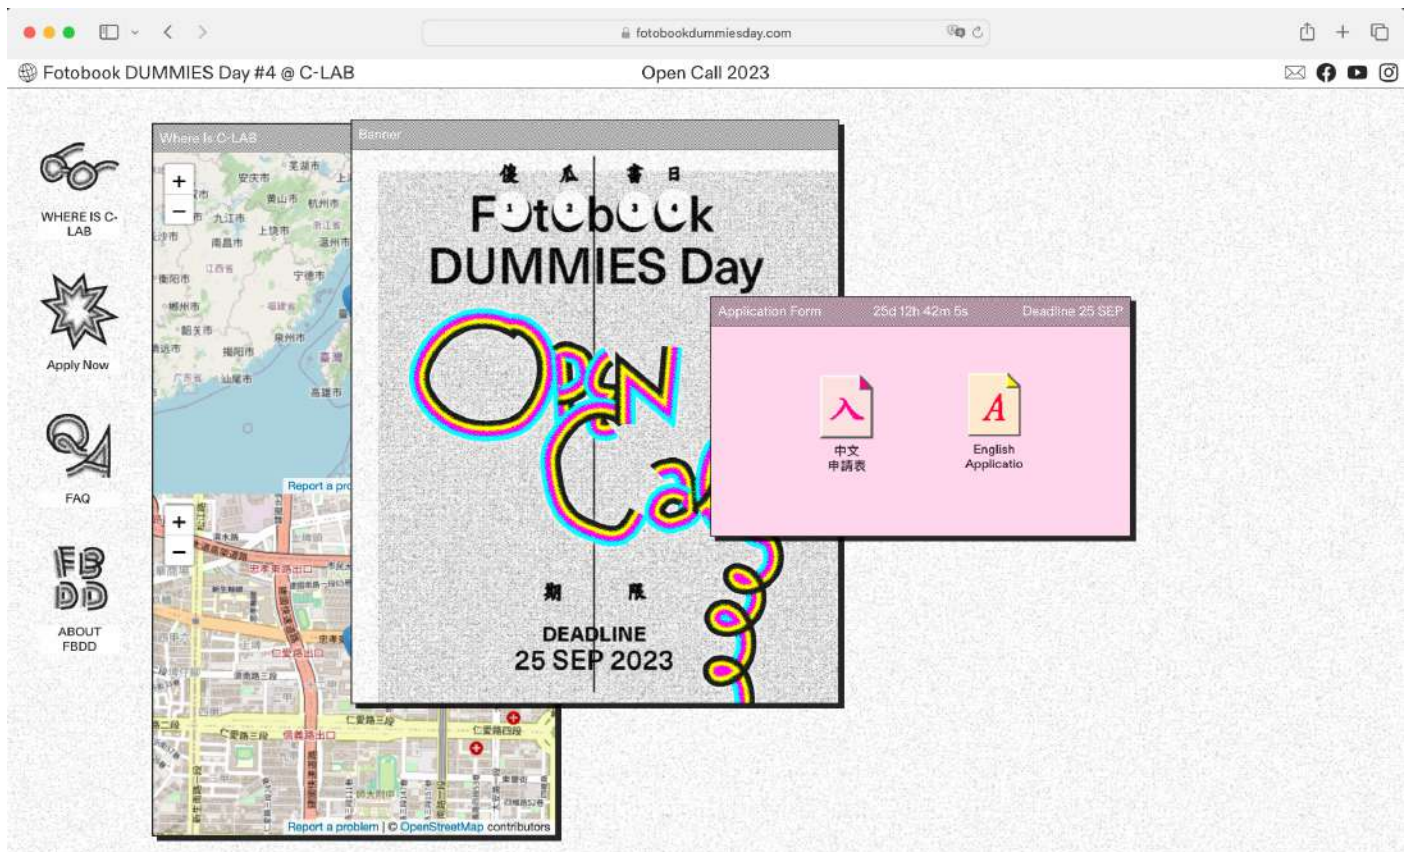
fotobookdummiesday.com

Fotobook DUMMIES Day #4 @ C-LAB

Open Call 2023

WHERE IS C-LAB

Apply Now

FAQ

ABOUT FBDD

Where Is C-LAB

+
−

安庆市
黄山市
杭州市
九江市
上饶市
南昌市
温州市
宁德市
衡阳市
郴州市
韶关市
泉州市
揭阳市
汕尾市
高雄市

Report a pro

+
−

Report a problem | © OpenStreetMap contributors

Banner

傻 瓜 書 日

Fotobook DUMMIES Day

Open Call

期 限

DEADLINE
25 SEP 2023

Application Form

25d 12h 42m 5s

Deadline 25 SEP

中文
申請表

English
Applicatio